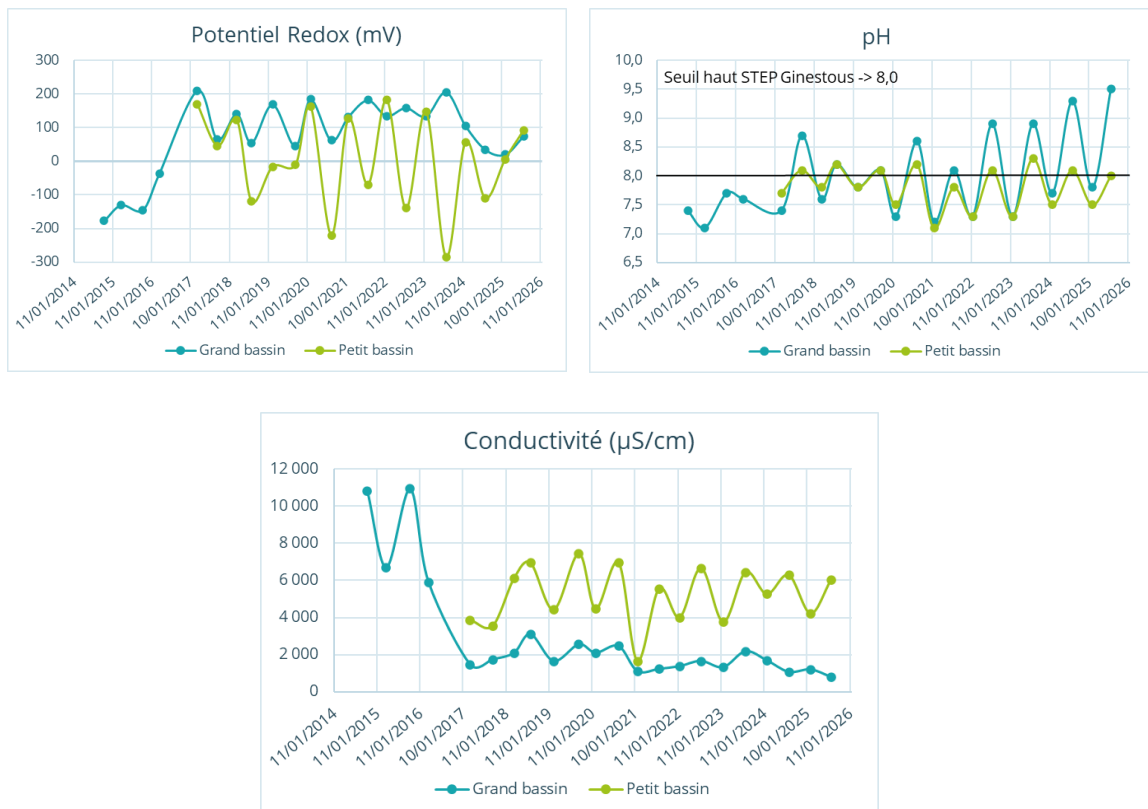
Potentiel Redox (mV)

300
200
100
0
-100
-200
-300

11/01/2014
11/01/2015
11/01/2016
10/01/2017
11/01/2018
11/01/2019
11/01/2020
10/01/2021
11/01/2022
11/01/2023
11/01/2024
10/01/2025
11/01/2026

Grand bassin
Petit bassin

pH

Seuil haut STEP Ginestous -> 8,0

10,0
9,5
9,0
8,5
8,0
7,5
7,0
6,5

11/01/2014
11/01/2015
11/01/2016
10/01/2017
11/01/2018
11/01/2019
11/01/2020
10/01/2021
11/01/2022
11/01/2023
11/01/2024
10/01/2025
11/01/2026

Grand bassin
Petit bassin

Conductivité (µS/cm)

12 000
10 000
8 000
6 000
4 000
2 000
0

11/01/2014
11/01/2015
11/01/2016
10/01/2017
11/01/2018
11/01/2019
11/01/2020
10/01/2021
11/01/2022
11/01/2023
11/01/2024
10/01/2025
11/01/2026

Grand bassin
Petit bassin